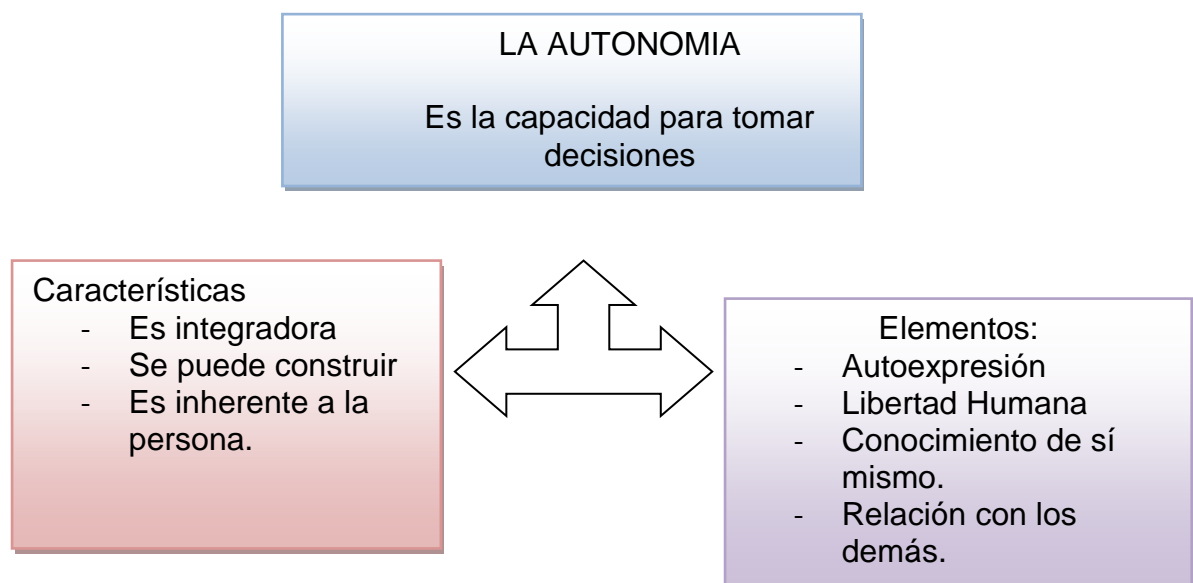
LA AUTONOMIA

Es la capacidad para tomar decisiones

Características
- Es integradora
- Se puede construir
- Es inherente a la persona.

Elementos:
- Autoexpresión
- Libertad Humana
- Conocimiento de sí mismo.
- Relación con los demás.